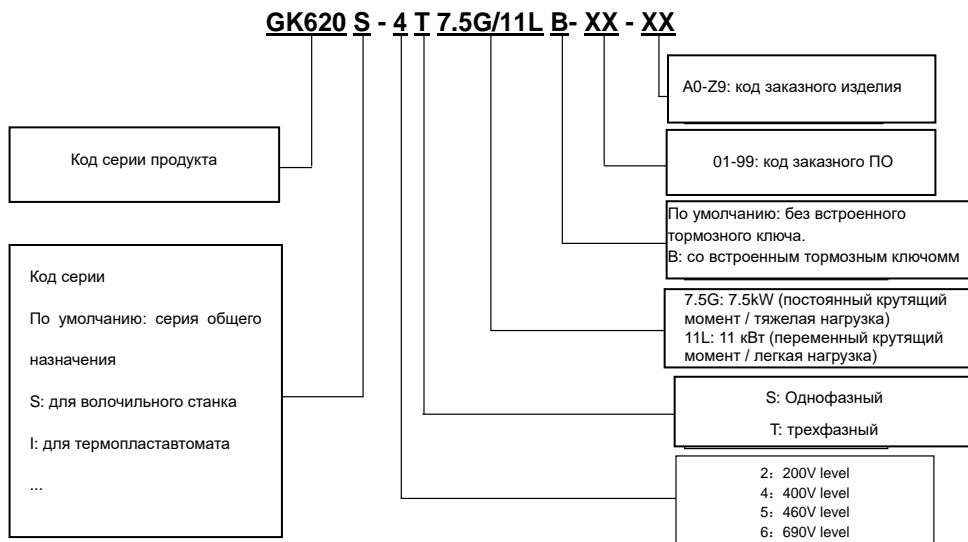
GK620 S - 4 T 7.5G/11L B- XX - XX

A0-Z9: код заказного изделия

Код серии продукта

01-99: код заказного ПО

По умолчанию: без встроенного тормозного ключа.
B: со встроенным тормозным ключомм

Код серии

По умолчанию: серия общего назначения

S: для волочильного станка

I: для термопластавтомата

...

7.5G: 7.5kW (постоянный крутящий момент / тяжелая нагрузка)
11L: 11 кВт (переменный крутящий момент / легкая нагрузка)

S: Однофазный

T: трехфазный

2：200V level
4：400V level
5：460V level
6：690V level